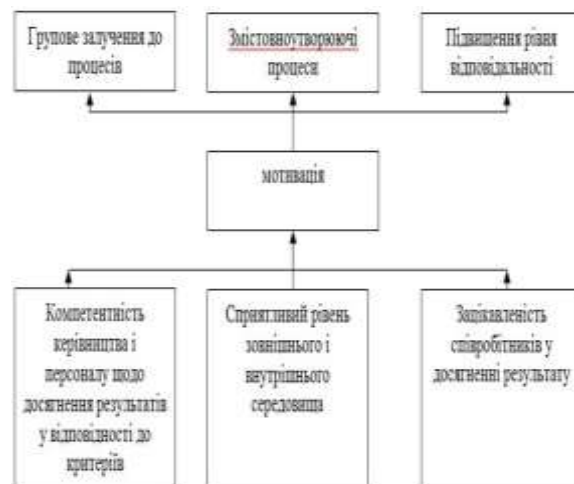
Групове залучення до процесів

Змістовноутворюючі процеси

Підвищення рівня відповідальності

мотивація

Компетентність керівництва і персоналу щодо досягнення результатів у відповідності до критеріїв

Сприятливий рівень зовнішнього і внутрішнього середовища

Зацікавленість співробітників у досягненні результату